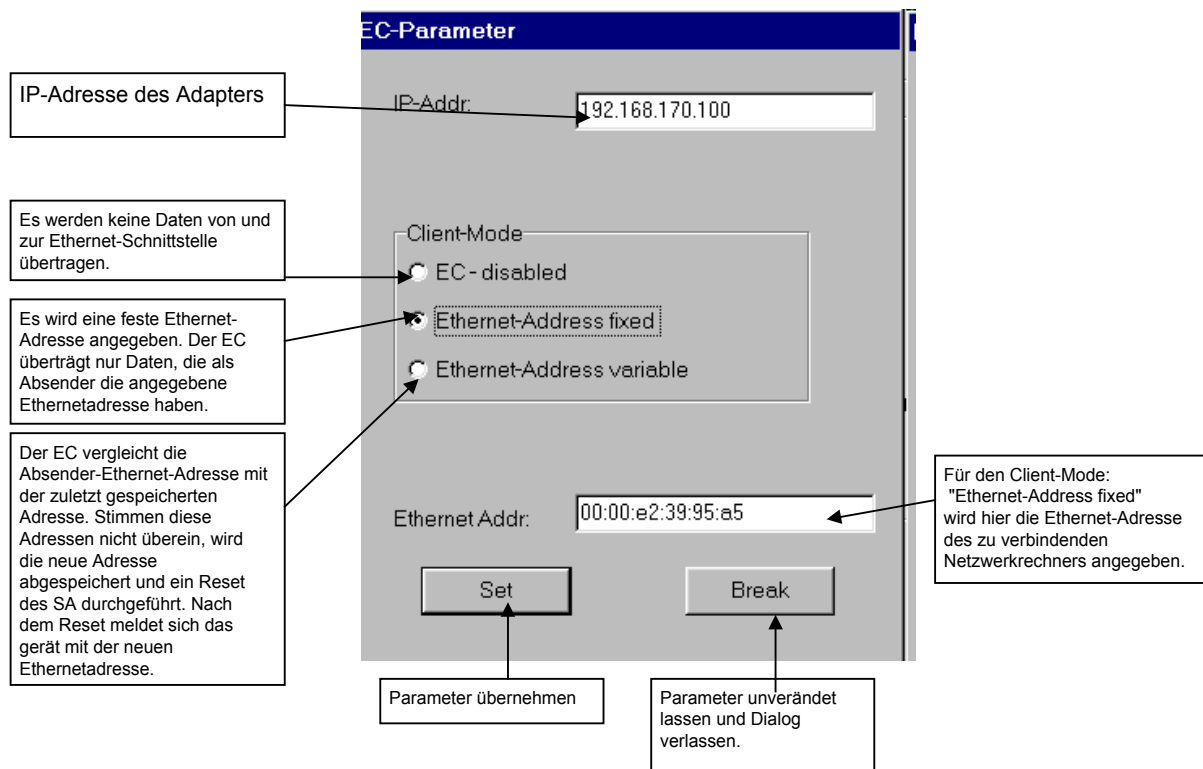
EC-Parameter

IP-Adresse des Adapters

IP-Addr: 192.168.170.100

Es werden keine Daten von und zur Ethernet-Schnittstelle übertragen.

Client-Mode

EC - disabled

Es wird eine feste Ethernet-Adresse angegeben. Der EC überträgt nur Daten, die als Absender die angegebene Ethernetadresse haben.

Ethernet-Address fixed

Ethernet-Address variable

Der EC vergleicht die Absender-Ethernet-Adresse mit der zuletzt gespeicherten Adresse. Stimmen diese Adressen nicht überein, wird die neue Adresse abgespeichert und ein Reset des SA durchgeführt. Nach dem Reset meldet sich das gerät mit der neuen Ethernetadresse.

Für den Client-Mode: "Ethernet-Address fixed" wird hier die Ethernet-Adresse des zu verbindenden Netzwerkrechners angegeben.

Ethernet Addr: 00:00:e2:39:95:a5

Set

Break

Parameter übernehmen

Parameter unverändet lassen und Dialog verlassen.